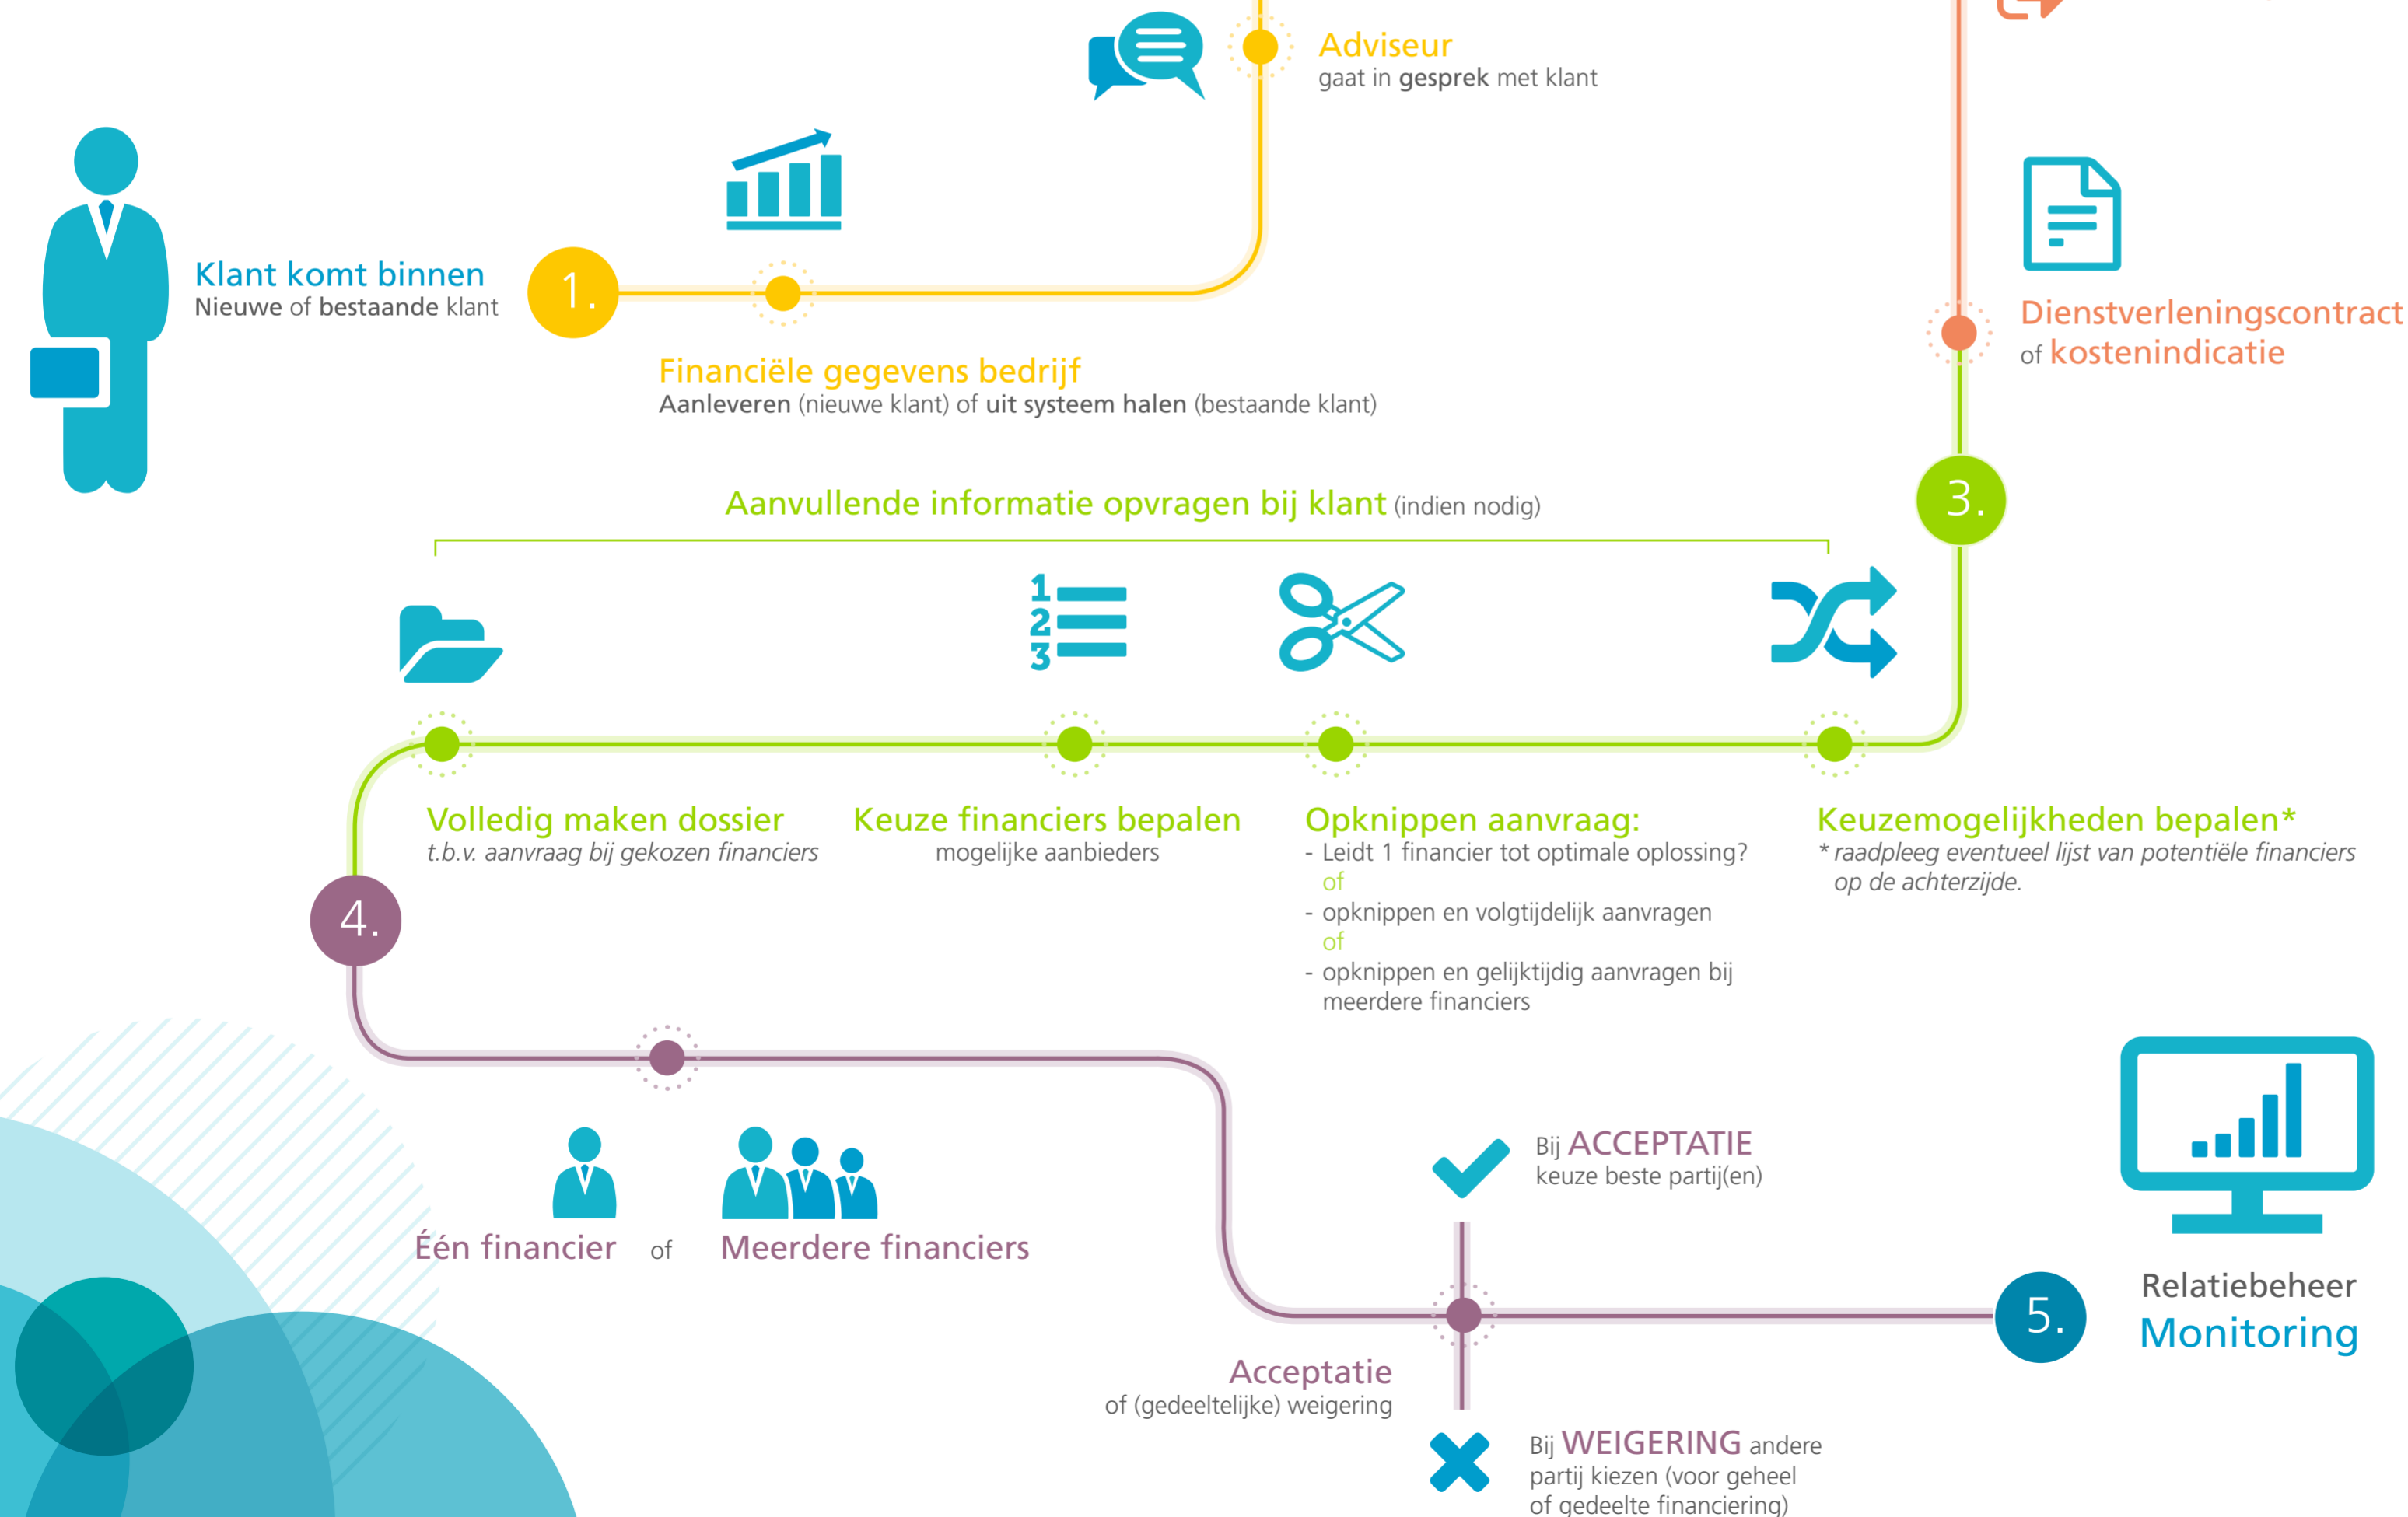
Adviseur
gaat in gesprek met klant

Klant komt binnen
Nieuwe of bestaande klant

1.

Financiële gegevens bedrijf
Aanleveren (nieuwe klant) of uit systeem halen (bestaande klant)

Dienstverleningscontract
of kostenindicatie

3.

Aanvullende informatie opvragen bij klant (indien nodig)

Volledig maken dossier
t.b.v. aanvraag bij gekozen financiers

Keuze financiers bepalen
mogelijke aanbieders

Opknippen aanvraag:
- Leidt 1 financier tot optimale oplossing?
of
- opknippen en volgtijdelijk aanvragen
of
- opknippen en gelijktijdig aanvragen bij meerdere financiers

Keuzemogelijkheden bepalen*
* raadpleeg eventueel lijst van potentiële financiers op de achterzijde.

4.

Één financier of Meerdere financiers

Bij ACCEPTATIE
keuze beste partij(en)

Acceptatie
of (gedeeltelijke) weigering

Bij WEIGERING andere partij kiezen (voor geheel of gedeelte financiering)

5.

Relatiebeheer
Monitoring